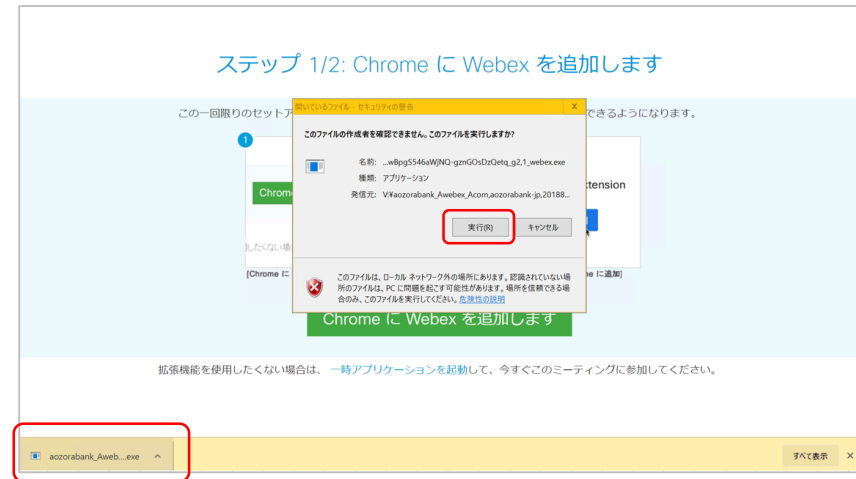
ステップ 1/2: Chrome に Webex を追加します

この一回限りのセットア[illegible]できるようになります。

1

Chrom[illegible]

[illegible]xtension

したくない場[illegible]

[Chrome に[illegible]e に追加]

開いているファイル - セキュリティの警告

×

このファイルの作成者を確認できません。このファイルを実行しますか?

名前: ...w8pgS546aWjNQ-gznGOsDzQetq_g2,1_webex.exe

種類: アプリケーション

発信元: V:¥aozorabank_Awebex_Acom,aozorabank-jp,20188...

実行(R)

キャンセル

このファイルは、ローカル ネットワーク外の場所にあります。認識されていない場所のファイルは、PC に問題を起こす可能性があります。場所を信頼できる場合のみ、このファイルを実行してください。危険性の説明

Chrome に Webex を追加します

拡張機能を使用したくない場合は、一時アプリケーションを起動して、今すぐこのミーティングに参加してください。

aozorabank_Aweb....exe

^

すべて表示

×